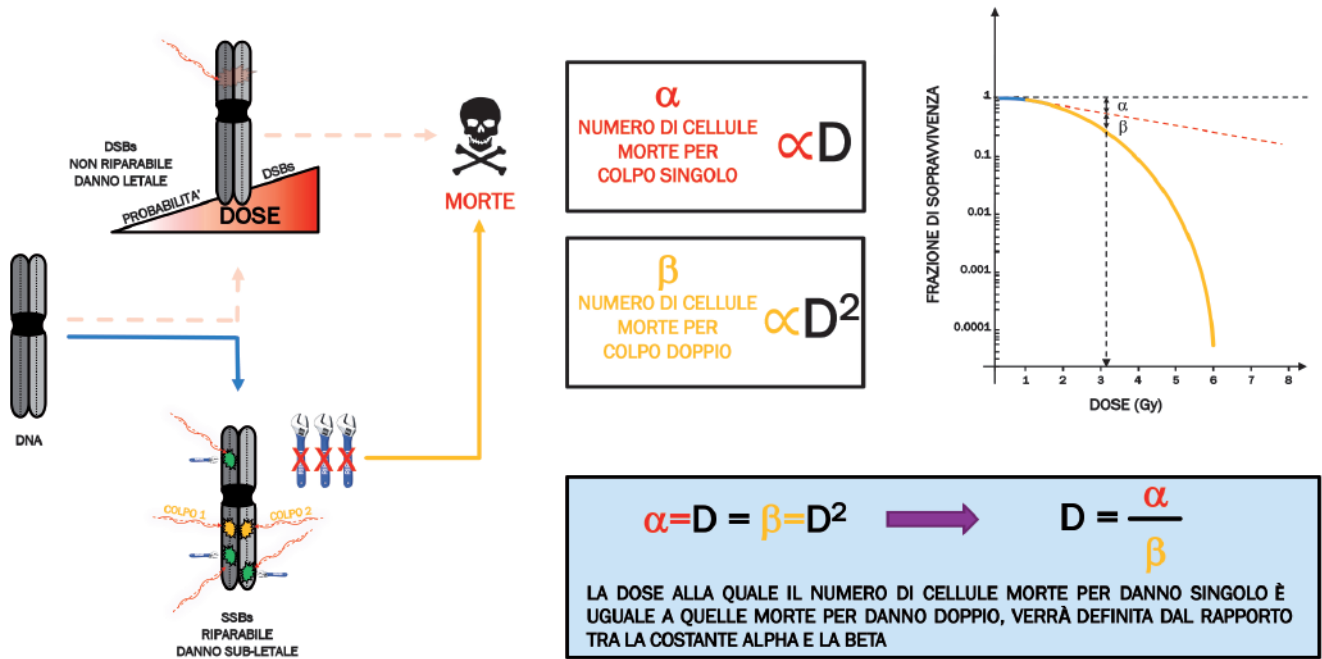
DSBs
NON RIPARABILE
DANNO LETALE

PROBABILITA'
DSBs
DOSE

MORTE

DNA

COLPO 1
COLPO 2

SSBs
RIPARABILE
DANNO SUB-LETALE

$\alpha$
NUMERO DI CELLULE MORTE PER COLPO SINGOLO
$\propto D$

$\beta$
NUMERO DI CELLULE MORTE PER COLPO DOPPIO
$\propto D^2$

FRAZIONE DI SOPRAVVIVENZA
1
0.1
0.01
0.001
0.0001
$\alpha$
$\beta$
0 1 2 3 4 5 6 7 8
DOSE (Gy)

$\alpha = D = \beta = D^2$

$D = \frac{\alpha}{\beta}$

LA DOSE ALLA QUALE IL NUMERO DI CELLULE MORTE PER DANNO SINGOLO È UGUALE A QUELLE MORTE PER DANNO DOPPIO, VERRÀ DEFINITA DAL RAPPORTO TRA LA COSTANTE ALPHA E LA BETA